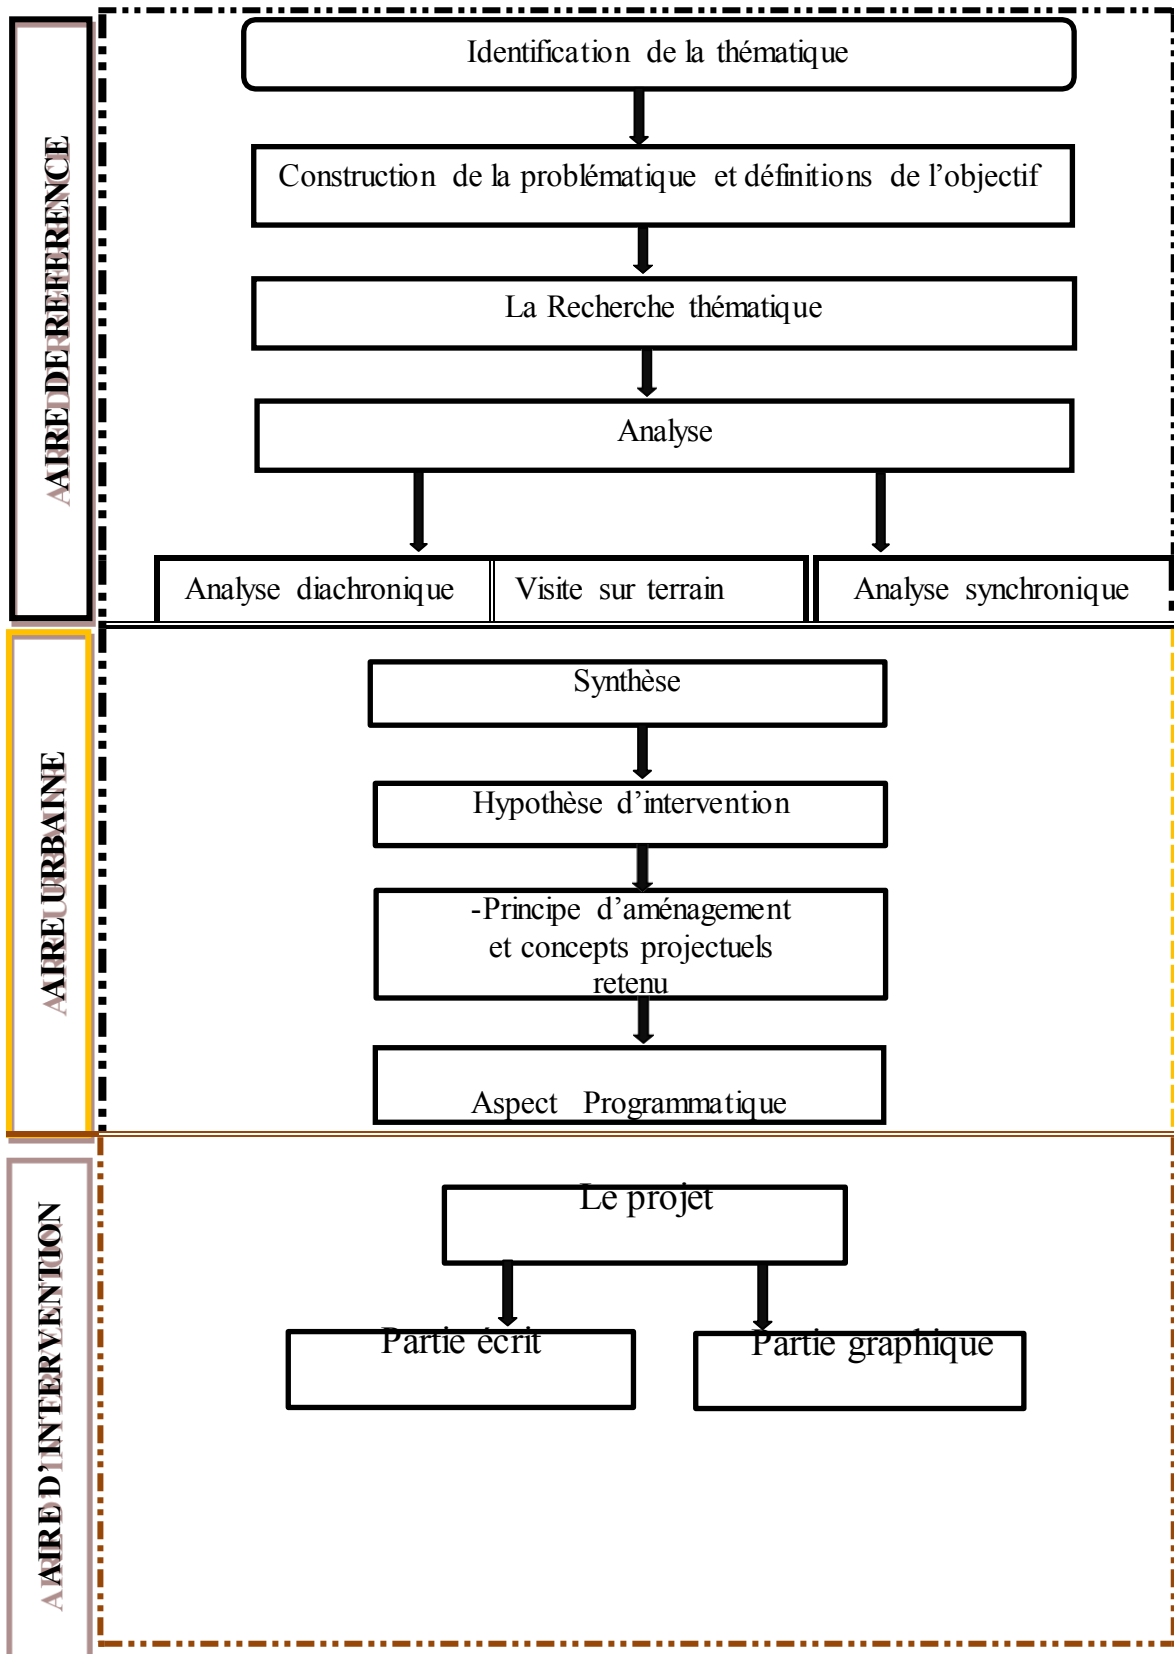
AIRE DE REFERENCE

Identification de la thématique

Construction de la problématique et définitions de l'objectif

La Recherche thématique

Analyse

Analyse diachronique

Visite sur terrain

Analyse synchronique

AIRE URBAINE

Synthèse

Hypothèse d'intervention

-Principe d'aménagement et concepts projectuels retenu

Aspect Programmatique

AIRE D'INTERVENTION

Le projet

Partie écrit

Partie graphique